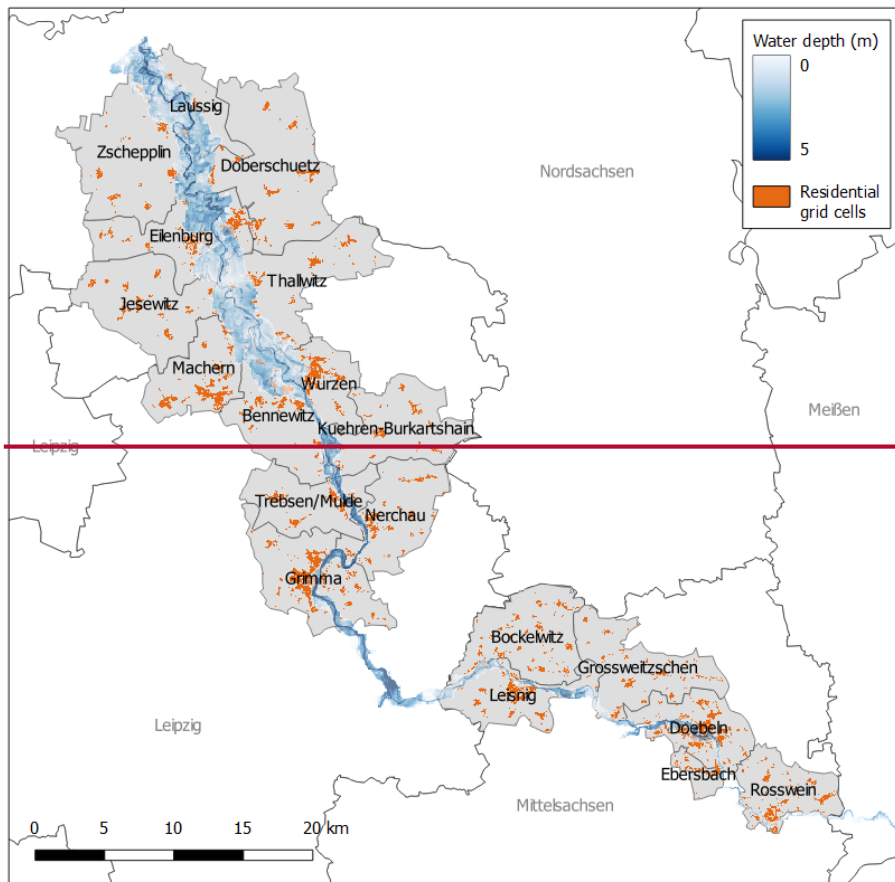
Water depth (m)
0
5
Residential grid cells

Nordsachsen
Laussig
Zschepplin
Doberschuetz
Eilenburg
Thallwitz
Jesewitz
Machern
Wurzen
Bennewitz
Kuehren-Burkartshain
Meißen
Leipzig
Trebsen/Mulde
Nerchau
Grimma
Bockelwitz
Grossweitzschen
Leisnig
Leipzig
Doebeln
Ebersbach
Rosswein
Mittelsachsen

0 5 10 15 20 km